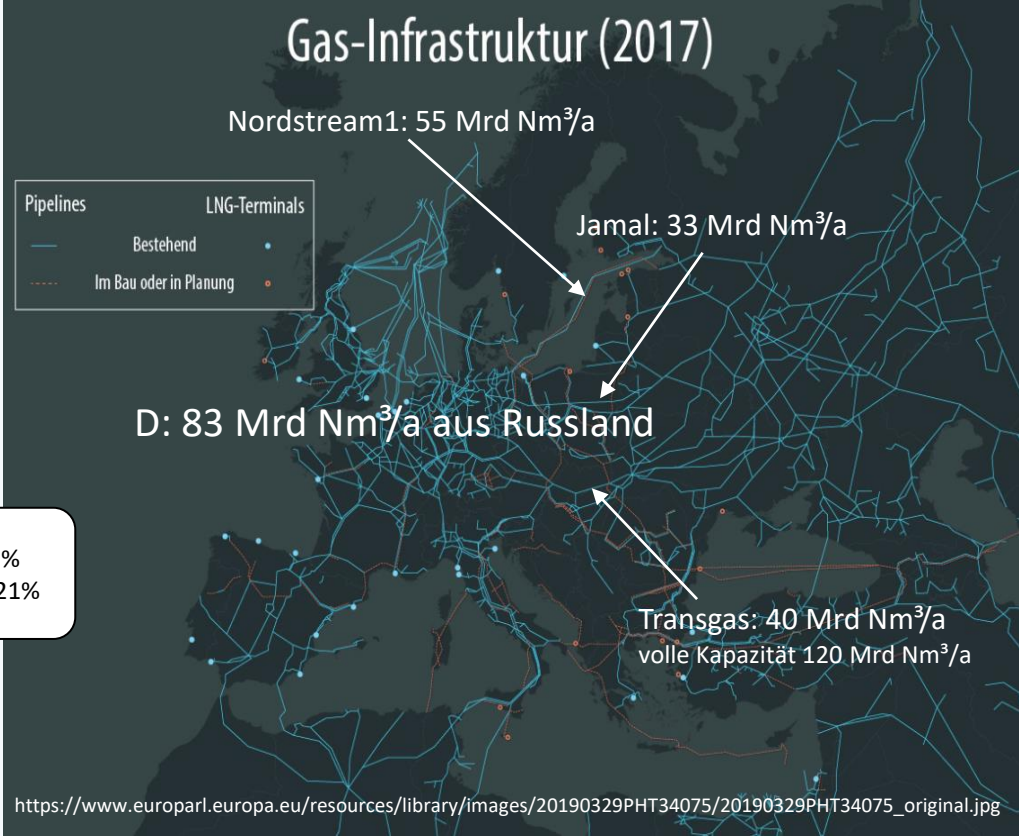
Gas-Infrastruktur (2017)

Nordstream1: 55 Mrd Nm³/a

| Pipelines | LNG-Terminals |
|---|---|
| Bestehend | |
| Im Bau oder in Planung | |

Jamal: 33 Mrd Nm³/a

D: 83 Mrd Nm³/a aus Russland

%
21%

Transgas: 40 Mrd Nm³/a
volle Kapazität 120 Mrd Nm³/a

https://www.europarl.europa.eu/resources/library/images/20190329PHT34075/20190329PHT34075_original.jpg